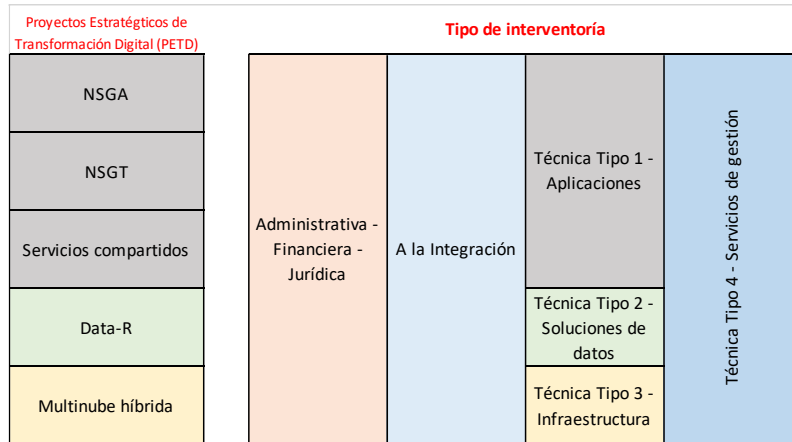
Proyectos Estratégticos de Transformación Digital (PETD)

NSGA

NSGT

Servicios compartidos

Data-R

Multinube híbrida

Tipo de interventoría

Administrativa - Financiera - Jurídica

A la Integración

Técnica Tipo 1 - Aplicaciones

Técnica Tipo 2 - Soluciones de datos

Técnica Tipo 3 - Infraestructura

Técnica Tipo 4 - Servicios de gestión